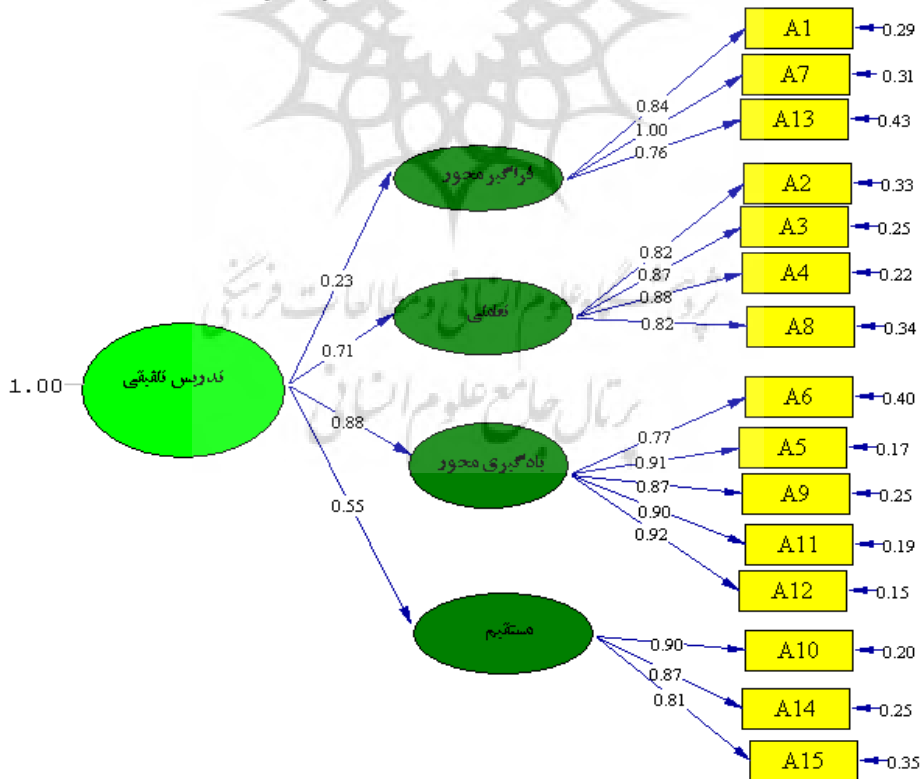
1.00
تدریس تلفیقی
0.23
0.71
0.88
0.55
فراگیر محور
تعاملی
یادگیری محور
مستقیم
0.84
1.00
0.76
A1
0.29
A7
0.31
A13
0.43
0.82
0.87
0.88
0.82
A2
0.33
A3
0.25
A4
0.22
A8
0.34
0.77
0.91
0.87
0.90
0.92
A6
0.40
A5
0.17
A9
0.25
A11
0.19
A12
0.15
0.90
0.87
0.81
A10
0.20
A14
0.25
A15
0.35
پرتال جامع علوم انسانی
پژوهشگاه علوم انسانی و مطالعات فرهنگی